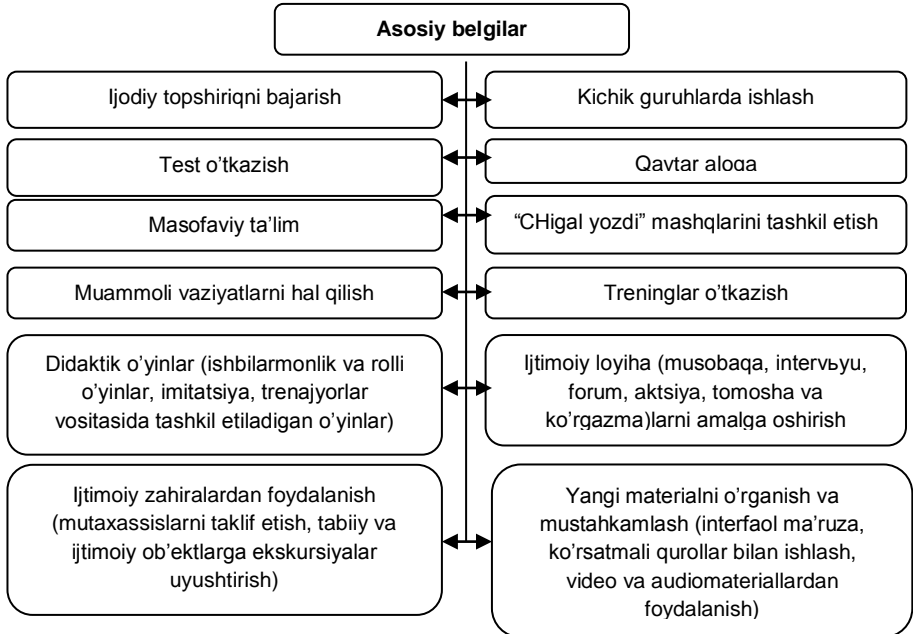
Asosiy belgilar

Ijodiy topshiriqni bajarish

Kichik guruhlarda ishlash

Test o’tkazish

Qaytar aloqa

Masofaviy ta’lim

“CHigal yozdi” mashqlarini tashkil etish

Muammoli vaziyatlarni hal qilish

Treninglar o’tkazish

Didaktik o’yinlar (ishbilarmonlik va rolli o’yinlar, imitatsiya, trenajyorlar vositasida tashkil etiladigan o’yinlar)

Ijtimoiy loyiha (musobaqa, intervьyu, forum, aktsiya, tomosha va ko’rgazma)larni amalga oshirish

Ijtimoiy zahiralardan foydalanish (mutaxassislarni taklif etish, tabiiy va ijtimoiy ob’ektlarga ekskursiyalar uyushtirish)

Yangi materialni o’rganish va mustahkamlash (interfaol ma’ruza, ko’rsatmali qurollar bilan ishlash, video va audiomateriallardan foydalanish)